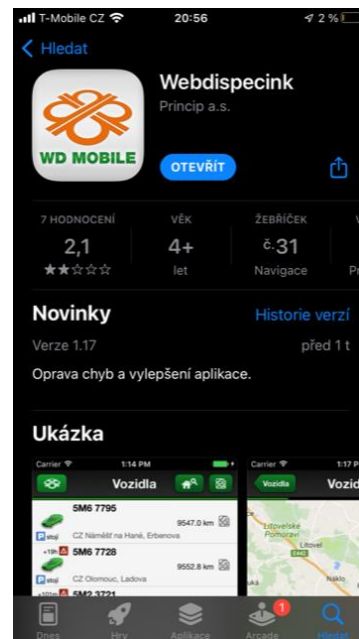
T-Mobile CZ 20:56 2 %

< Hledat

WD MOBILE

Webdispecink

Princip a.s.

OTEVŘÍT

7 HODNOCENÍ
2,1
★★☆☆☆

VĚK
4+
let

ŽEBŘÍČEK
č.31
Navigace

Novinky

Historie verzí

Verze 1.17

před 1 t

Oprava chyb a vylepšení aplikace.

Ukázka

Carrier 1:14 PM

Vozidla

5M6 7795
9547.0 km
stojí
CZ Náměšť na Hané, Erbenova

5M6 7728
9552.8 km
stojí
CZ Olomouc, Ladova

5M2 3721

Carrier 1:17 P

Vozidla

Voz

Litovelské Pomoraví

Litovel

Náklo

Dnes

Hry

Aplikace

Arcade
1

Hledat